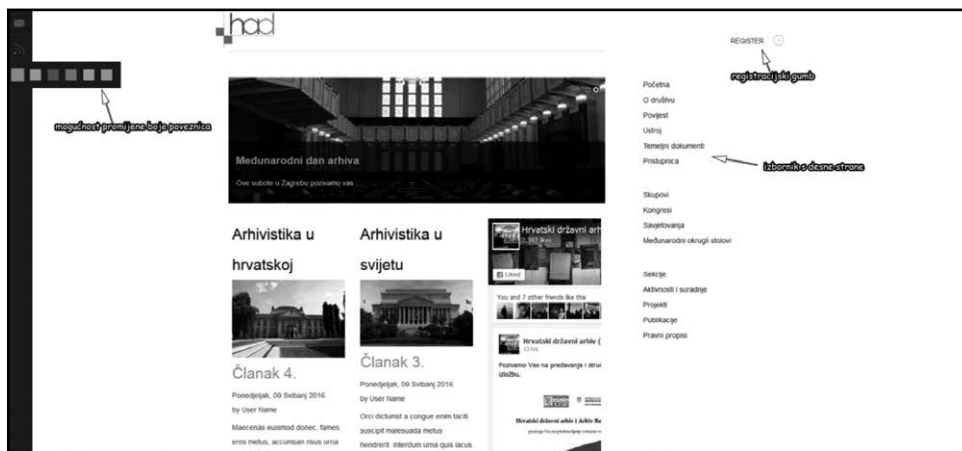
had

REGISTER

registracijski gumb

mogućnost promijene boje poveznica

Međunarodni dan arhiva

Ove subote u Zagrebu pozivamo vas ...

Početna
O društvu
Povijest
Ustroj
Temeljni dokumenti
Pristupnica

Izbornik s desne strane

Skupovi
Kongresi
Savjetovanja
Međunarodni okrugli stolovi

Sekcije
Aktivnosti i suradnje
Projekti
Publikacije
Pravni propisi

Arhivistika u hrvatskoj

Članak 4.

Ponedjeljak, 09 Svibanj 2016

by User Name

Maecenas euismod donec, fames eros metus, accumsan risus urna

Arhivistika u svijetu

Članak 3.

Ponedjeljak, 09 Svibanj 2016

by User Name

Orci dictumst a congue enim taciti suscipit malesuada metus hendrerit. Interdum urna quis lacus

Hrvatski državni arh
2,397 likes

Liked

You and 7 other friends like this

Hrvatski državni arhiv (
12 hrs

Pozivamo Vas na predavanje i stru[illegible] izložbu.

Hrvatski državni arhiv i Arhiv Re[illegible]